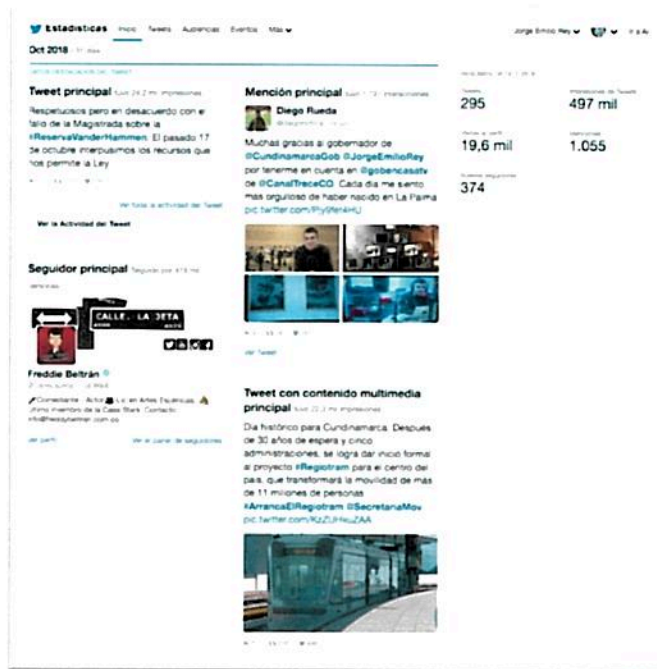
Estadísticas Inicio Tweets Audiencias Eventos Más

Jorge Emilio Rey

Oct 2018 · 31 días

Tweet principal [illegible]

Respetuosos pero en desacuerdo con el fallo de la Magistrada sobre la #ReservaVanderHammen. El pasado 17 de octubre interpusimos los recursos que nos permite la Ley

Ver toda la actividad del Tweet

Ver la Actividad del Tweet

Seguidor principal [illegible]

CALLE, LA DETA

Freddie Beltrán

Comediante · Actor · Lic en Artes Escénicas. Último miembro de la Casa Stark. Contacto: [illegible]

Ver perfil

Ver el panel de seguidores

Mención principal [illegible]

Diego Rueda

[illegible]

Muchas gracias al gobernador de @CundinamarcaGob @JorgeEmilioRey por tenerme en cuenta en @gobencasatv de @CanalTreceCO. Cada día me siento más orgulloso de haber nacido en La Palma pic.twitter.com/Py9fen4HU

Ver Tweet

Tweet con contenido multimedia principal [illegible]

Día histórico para Cundinamarca. Después de 30 años de espera y cinco administraciones, se logra dar inicio formal al proyecto #Regiotram para el centro del país, que transformará la movilidad de más de 11 millones de personas #ArrancaElRegiotram @SecretariaMov pic.twitter.com/KzZUHeuZAA

Tweets
295

Impresiones de Tweets
497 mil

Visitas al perfil
19,6 mil

Menciones
1.055

Nuevos seguidores
374